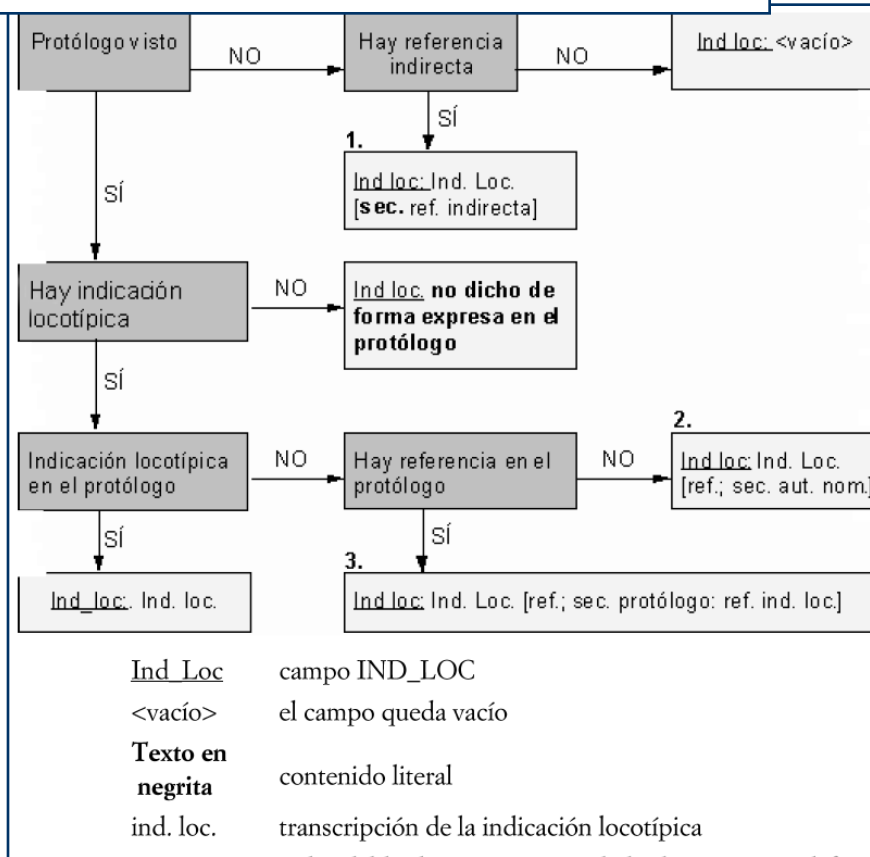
Protólogo visto

NO

Hay referencia indirecta

NO

Ind loc: <vacío>

SÍ

1.

Ind loc: Ind. Loc. [**sec.** ref. indirecta]

SÍ

Hay indicación locotípica

NO

Ind loc. **no dicho de forma expresa en el protólogo**

SÍ

Indicación locotípica en el protólogo

NO

Hay referencia en el protólogo

NO

2.

Ind loc: Ind. Loc. [ref.; sec. aut. nom.]

SÍ

SÍ

3.

Ind_loc:. Ind. loc.

Ind loc: Ind. Loc. [ref.; sec. protólogo: ref. ind. loc.]

| | |
|---|---|
| Ind_Loc | campo IND_LOC |
| <vacío> | el campo queda vacío |
| **Texto en negrita** | contenido literal |
| ind. loc. | transcripción de la indicación locotípica |